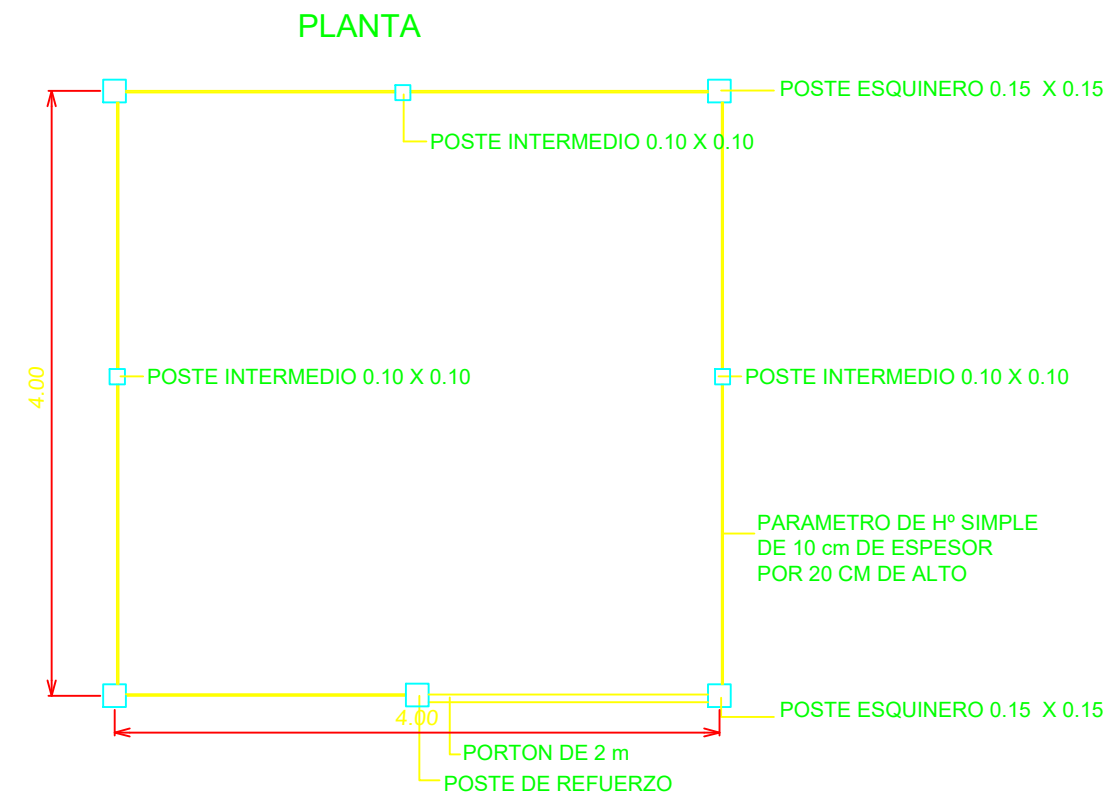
PLANTA

POSTE ESQUINERO 0.15 X 0.15

POSTE INTERMEDIO 0.10 X 0.10

4.00

POSTE INTERMEDIO 0.10 X 0.10

POSTE INTERMEDIO 0.10 X 0.10

PARAMETRO DE Hº SIMPLE DE 10 cm DE ESPESOR POR 20 CM DE ALTO

4.00

POSTE ESQUINERO 0.15 X 0.15

PORTON DE 2 m

POSTE DE REFUERZO